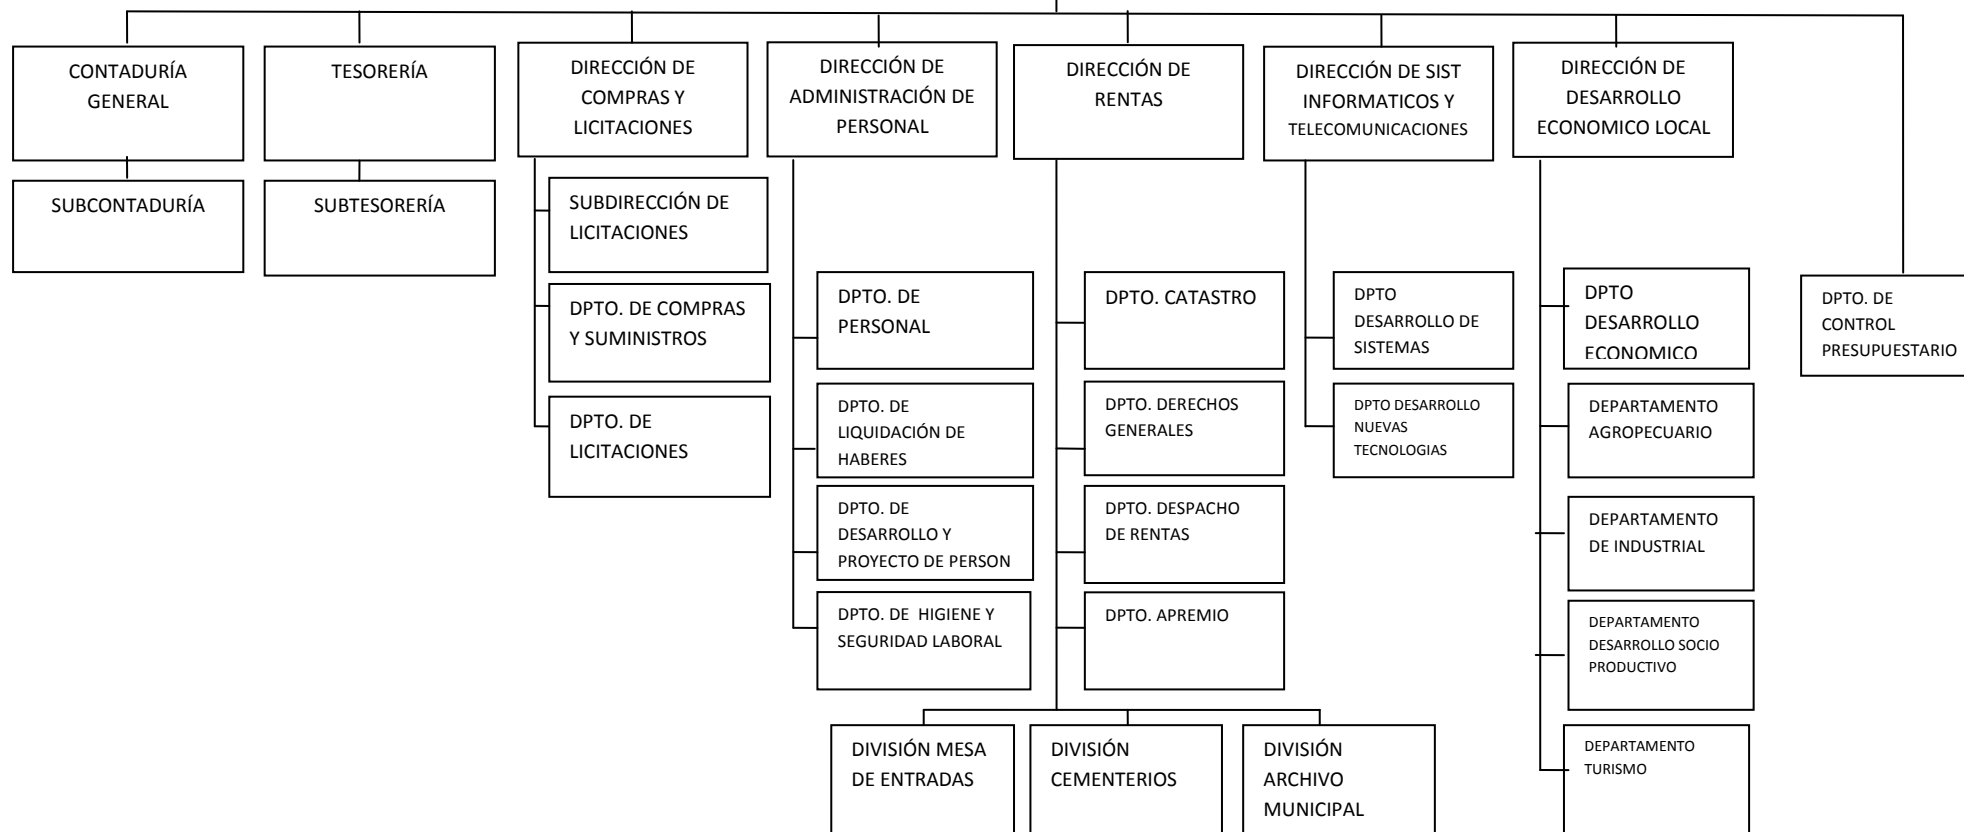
CONTADURÍA GENERAL

SUBCONTADURÍA

TESORERÍA

SUBTESORERÍA

DIRECCIÓN DE COMPRAS Y LICITACIONES

SUBDIRECCIÓN DE LICITACIONES

DPTO. DE COMPRAS Y SUMINISTROS

DPTO. DE LICITACIONES

DIRECCIÓN DE ADMINISTRACIÓN DE PERSONAL

DPTO. DE PERSONAL

DPTO. DE LIQUIDACIÓN DE HABERES

DPTO. DE DESARROLLO Y PROYECTO DE PERSON

DPTO. DE HIGIENE Y SEGURIDAD LABORAL

DIRECCIÓN DE RENTAS

DPTO. CATASTRO

DPTO. DERECHOS GENERALES

DPTO. DESPACHO DE RENTAS

DPTO. APREMIO

DIVISIÓN MESA DE ENTRADAS

DIVISIÓN CEMENTERIOS

DIVISIÓN ARCHIVO MUNICIPAL

DIRECCIÓN DE SIST INFORMATICOS Y TELECOMUNICACIONES

DPTO DESARROLLO DE SISTEMAS

DPTO DESARROLLO NUEVAS TECNOLOGIAS

DIRECCIÓN DE DESARROLLO ECONOMICO LOCAL

DPTO DESARROLLO ECONOMICO

DEPARTAMENTO AGROPECUARIO

DEPARTAMENTO DE INDUSTRIAL

DEPARTAMENTO DESARROLLO SOCIO PRODUCTIVO

DEPARTAMENTO TURISMO

DPTO. DE CONTROL PRESUPUESTARIO